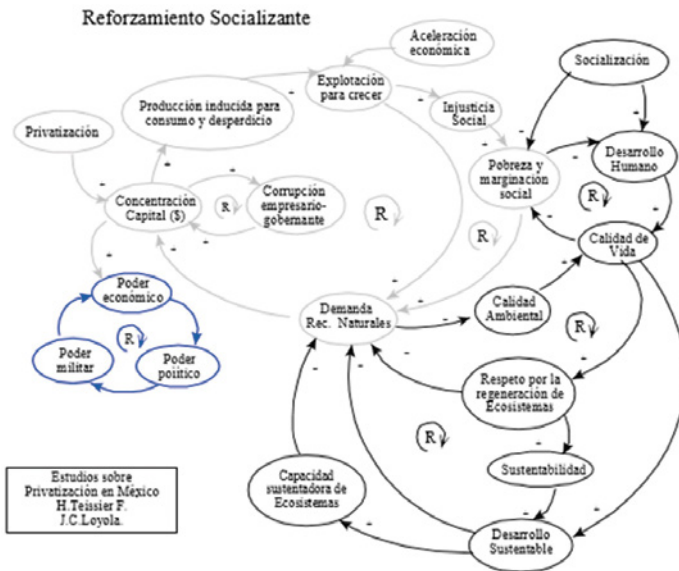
Reforzamiento Socializante

Aceleración económica

Explotación para crecer

Producción inducida para consumo y desperdicio

Injusticia Social

Socialización

Privatización

Pobreza y marginación social

Desarrollo Humano

Concentración Capital ($)

R

Corrupción empresario-gobernante

R

R

R

Calidad de Vida

Poder económico

R

Poder militar

Poder político

Demanda Rec. Naturales

Calidad Ambiental

R

Respeto por la regeneración de Ecosistemas

R

Sustentabilidad

Capacidad sustentadora de Ecosistemas

Desarrollo Sustentable

Estudios sobre Privatización en México
H.Teissier F.
J.C.Loyola.